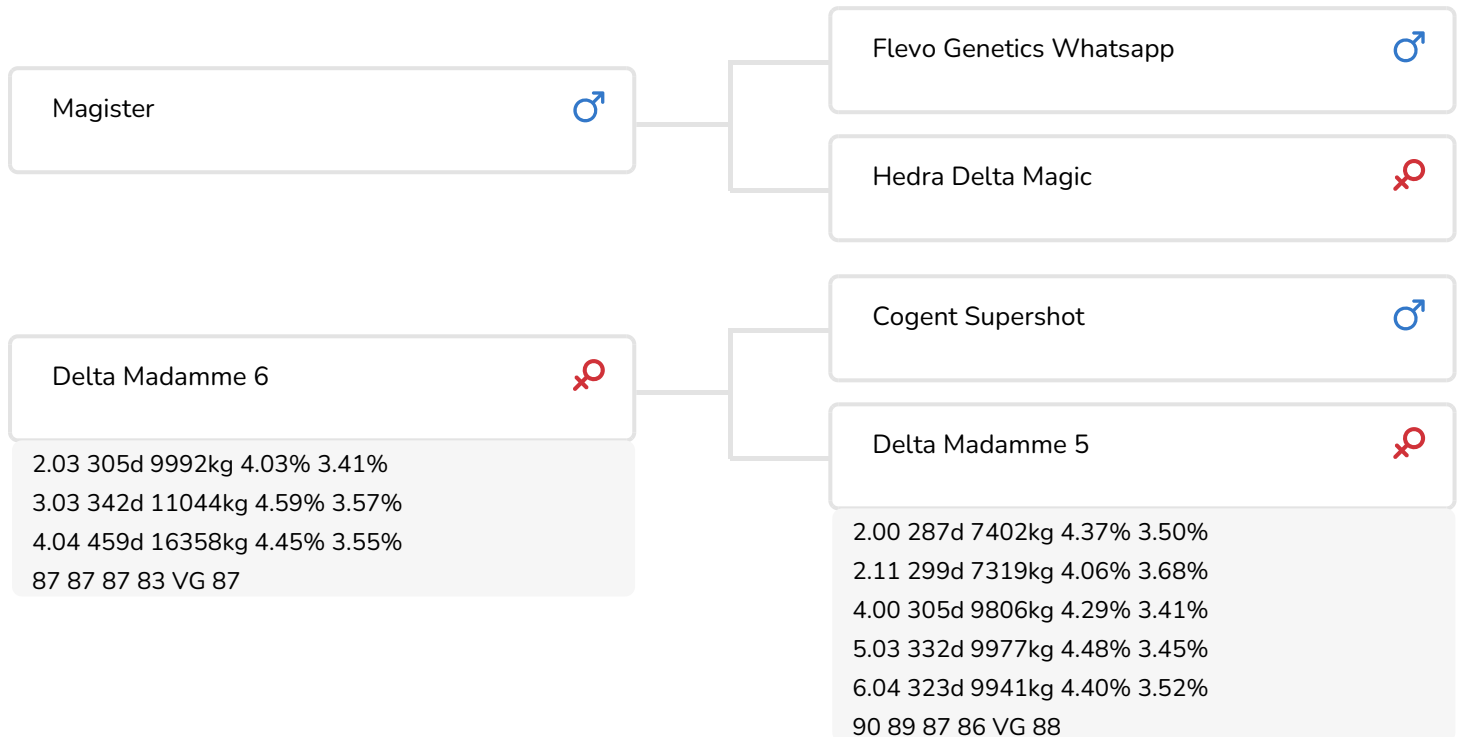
Magister ♂

Flevo Genetics Whatsapp ♂

Hedra Delta Magic

Delta Madamme 6

2.03 305d 9992kg 4.03% 3.41%
3.03 342d 11044kg 4.59% 3.57%
4.04 459d 16358kg 4.45% 3.55%
87 87 87 83 VG 87

Cogent Supershot ♂

Delta Madamme 5

2.00 287d 7402kg 4.37% 3.50%
2.11 299d 7319kg 4.06% 3.68%
4.00 305d 9806kg 4.29% 3.41%
5.03 332d 9977kg 4.48% 3.45%
6.04 323d 9941kg 4.40% 3.52%
90 89 87 86 VG 88